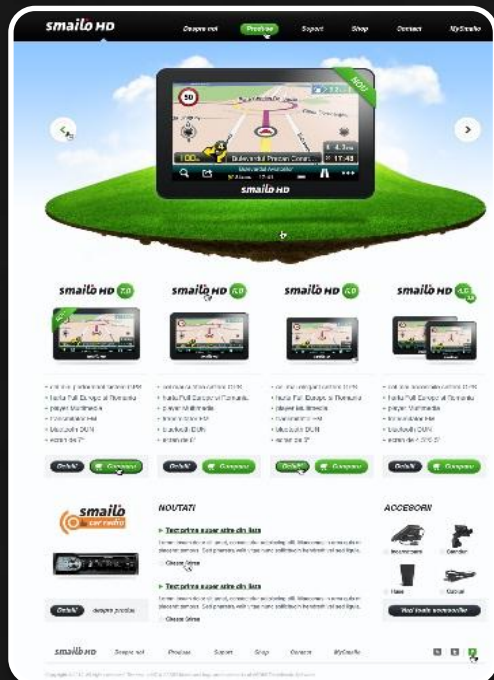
smailo HD

Despre noi
Produse
Suport
Shop
Contact
MySmailo

NOU

50

Bulevardul Preciziei Const...

17:48

smailo HD

smailo HD 7.0

smailo HD 5.0

smailo HD 4.3

smailo HD 4.3 3.5

- harta Full Europe si Romania
- player Multimedia
- Bluetooth DUN
- ecran de 7"

- harta Full Europe si Romania
- player Multimedia
- Bluetooth DUN
- ecran de 5"

- harta Full Europe si Romania
- player Multimedia
- Bluetooth DUN
- ecran de 5"

- harta Full Europe si Romania
- player Multimedia
- Bluetooth DUN
- ecran de 4.3"/3.5"

Detalii
Cumpara

Detalii
Cumpara

Detalii
Cumpara

Detalii
Cumpara

smailo car radio

NOUTATI

Text prima super stire din lista
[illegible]
Citeste Stirea

Text prima super stire din lista
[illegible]
Citeste Stirea

ACCESORII

Vezi toate accesoriile

Detalii
despre produs

smailo HD
Despre noi
Produse
Suport
Shop
Contact
MySmailo

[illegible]